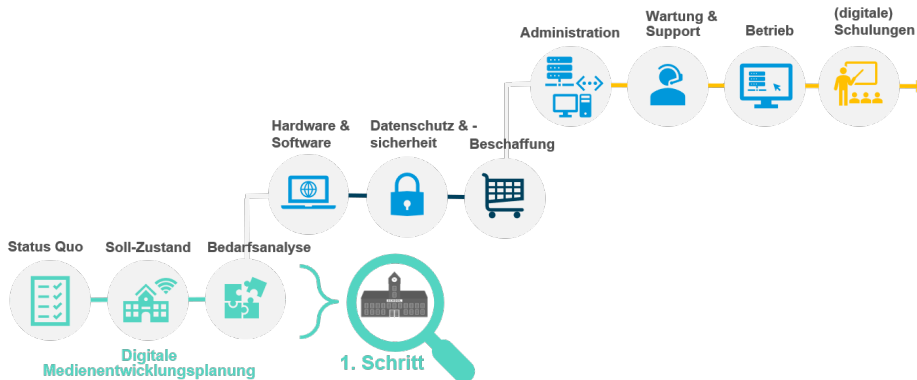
Administration

Wartung & Support

Betrieb

(digitale) Schulungen

Hardware & Software

Datenschutz & -sicherheit

Beschaffung

Status Quo

Soll-Zustand

Bedarfsanalyse

Digitale Medienentwicklungsplanung

1. Schritt